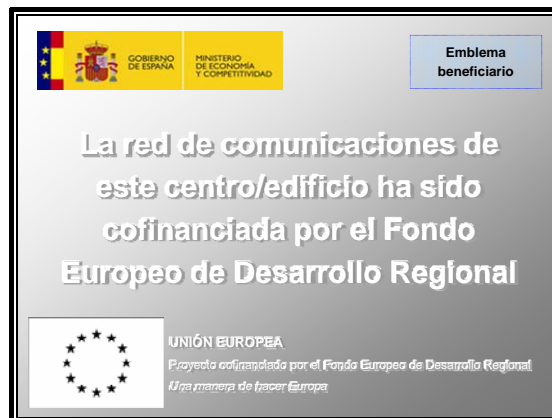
GOBIERNO DE ESPAÑA

MINISTERIO DE ECONOMÍA Y COMPETITIVIDAD

Emblema beneficiario

La red de comunicaciones de este centro/edificio ha sido cofinanciada por el Fondo Europeo de Desarrollo Regional

UNIÓN EUROPEA

Proyecto cofinanciado por el Fondo Europeo de Desarrollo Regional

Una manera de hacer Europa